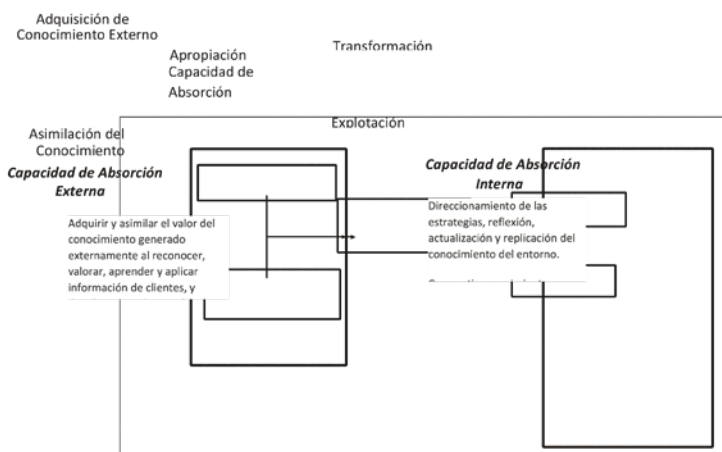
Adquisición de Conocimiento Externo

Apropiación Capacidad de Absorción

Transformación

Explotación

Asimilación del Conocimiento

Capacidad de Absorción Externa

Capacidad de Absorción Interna

Adquirir y asimilar el valor del conocimiento generado externamente al reconocer, valorar, aprender y aplicar información de clientes, y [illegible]

Direccionamiento de las estrategias, reflexión, actualización y replicación del conocimiento del entorno.

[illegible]